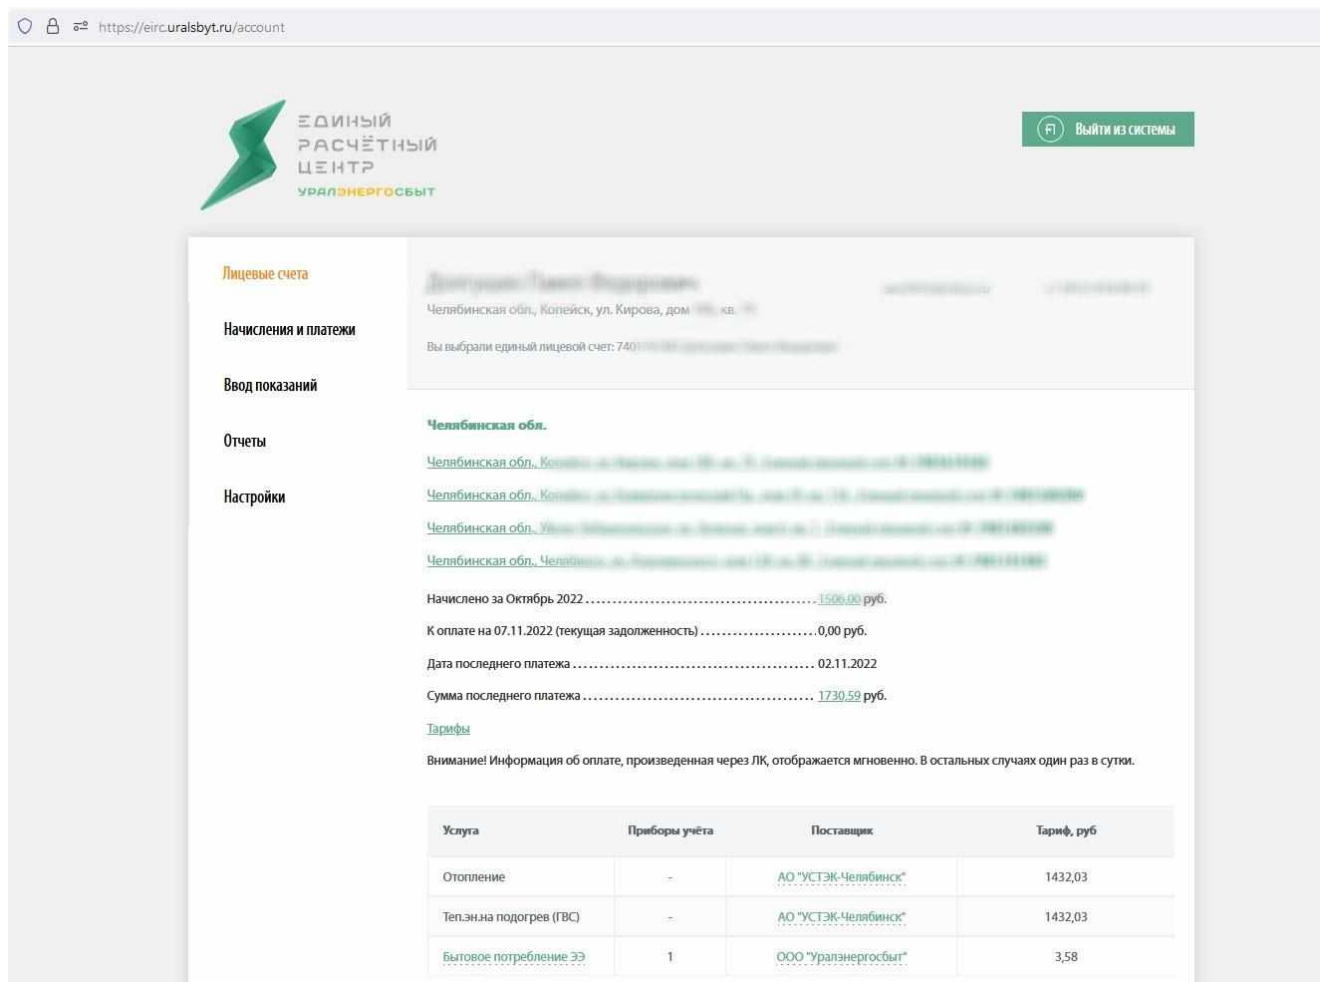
https://eirc.uralsbyt.ru/account

ЕДИНЫЙ РАСЧЁТНЫЙ ЦЕНТР
УРАЛЭНЕРГОСБЫТ

Выйти из системы

Лицевые счета

Начисления и платежи

Ввод показаний

Отчеты

Настройки

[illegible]
Челябинская обл., Копейск, ул. Кирова, дом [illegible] кв. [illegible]

Вы выбрали единый лицевой счет: 740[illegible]

Челябинская обл.

Челябинская обл., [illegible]

Челябинская обл., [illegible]

Челябинская обл., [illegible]

Челябинская обл., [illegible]

Начислено за Октябрь 2022 .......................................... 1506.00 руб.

К оплате на 07.11.2022 (текущая задолженность) ...................... 0,00 руб.

Дата последнего платежа .......................................... 02.11.2022

Сумма последнего платежа .......................................... 1730.59 руб.

Тарифы

Внимание! Информация об оплате, произведенная через ЛК, отображается мгновенно. В остальных случаях один раз в сутки.

| Услуга | Приборы учёта | Поставщик | Тариф, руб |
|---|---|---|---|
| Отопление | - | АО "УСТЭК-Челябинск" | 1432,03 |
| Теп.эн.на подогрев (ГВС) | - | АО "УСТЭК-Челябинск" | 1432,03 |
| Бытовое потребление ЭЭ | 1 | ООО "Уралэнергосбыт" | 3,58 |